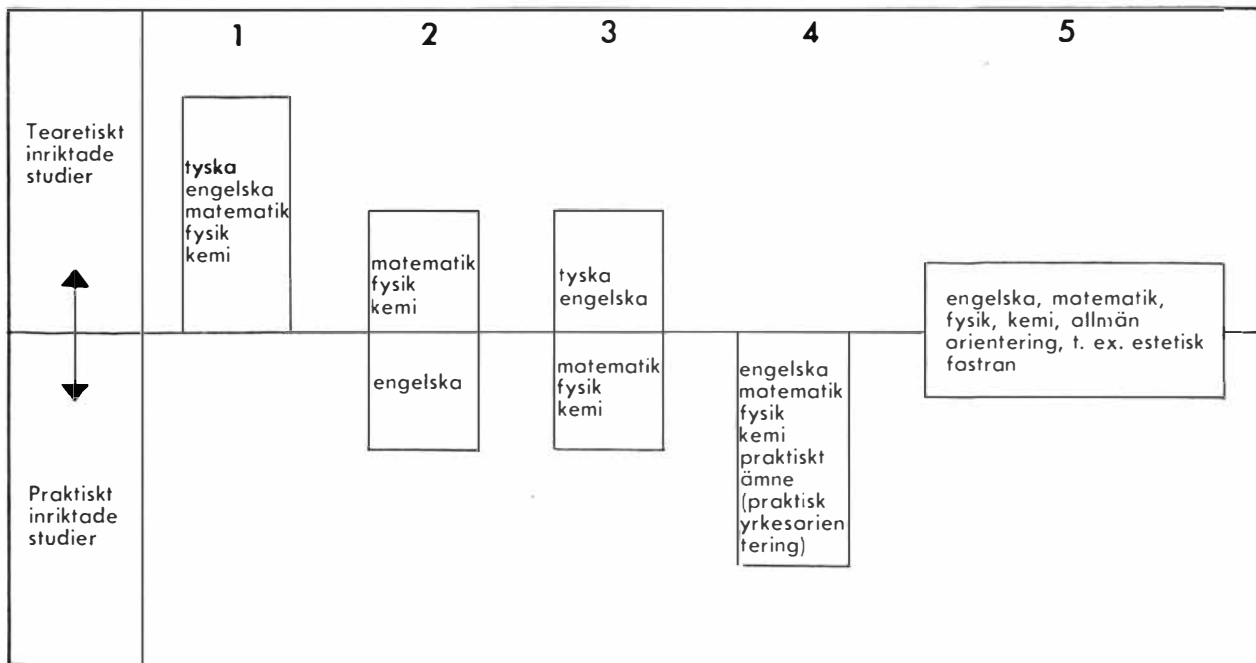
1

2

3

4

5

Teoretiskt inriktade studier

Praktiskt inriktade studier

tyska
engelska
matematik
fysik
kemi

matematik
fysik
kemi

engelska

tyska
engelska

matematik
fysik
kemi

engelska
matematik
fysik
kemi
praktiskt ämne
(praktisk yrkesorientering)

engelska, matematik, fysik, kemi, allmän orientering, t. ex. estetisk fostran